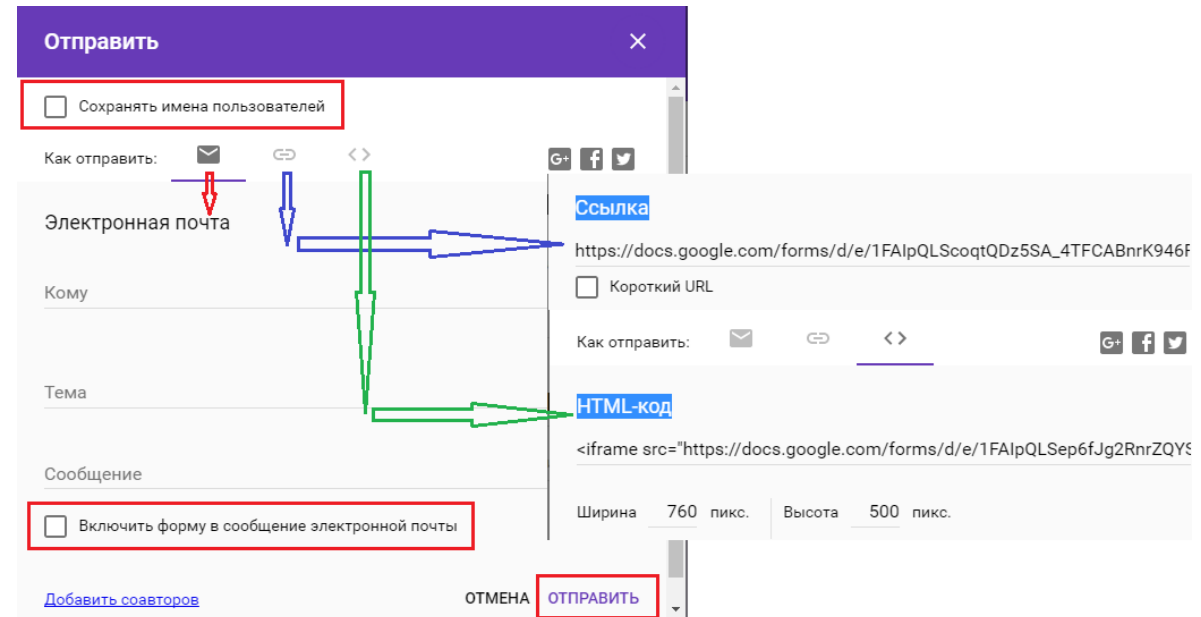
Отправить

Сохранять имена пользователей

Как отправить:

Электронная почта

Кому

Тема

Сообщение

Включить форму в сообщение электронной почты

Добавить соавторов

ОТМЕНА ОТПРАВИТЬ

Ссылка

https://docs.google.com/forms/d/e/1FAIpQLScoqtQDz5SA_4TFCABnrK946F

Короткий URL

Как отправить:

HTML-код

<iframe src="https://docs.google.com/forms/d/e/1FAIpQLSep6fJg2RnrZQYS

Ширина 760 пикс. Высота 500 пикс.